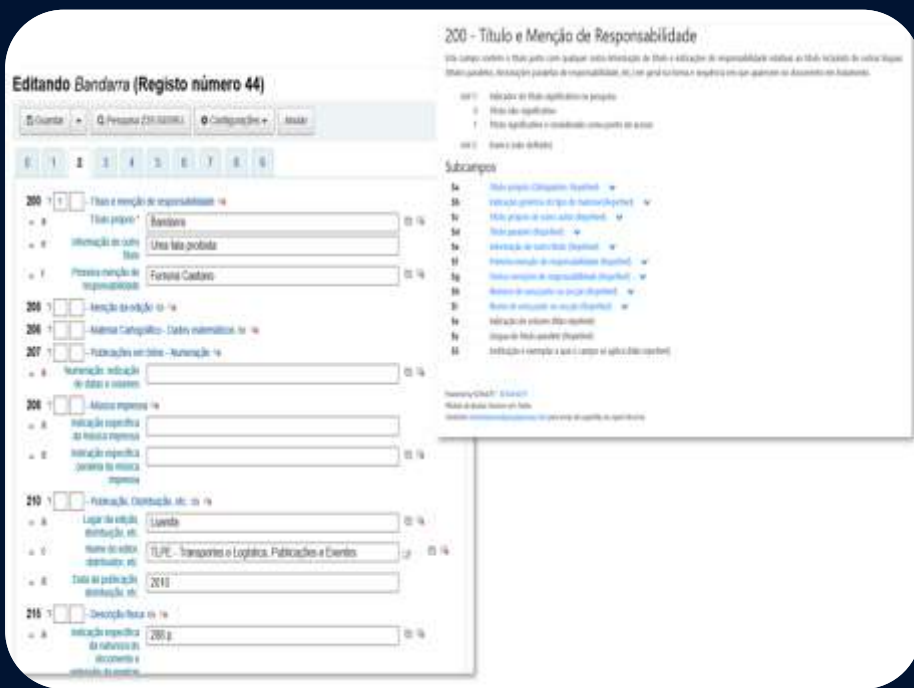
Editando Bandarra (Registo número 44)

Guardar | Pesquisa Z39.50/SRU | Configurações | Anular

0 1 2 3 4 5 6 7 8 9

200 1 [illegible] - Título e menção de responsabilidade
a Título próprio * Bandarra
e Informação de outro título Uma fala proibida
f Primeira menção de responsabilidade Fonseca Cardoso

205 - Menção da edição
206 - Material Cartográfico - Dados matemáticos
207 - Publicações em Série - Numeração
a Numeração: indicação de datas e volumes
208 - Música impressa
a Indicação específica da música impressa
d Indicação específica paralela da música impressa
210 - Publicação, Distribuição, etc.
a Lugar da edição, distribuição, etc. Luanda
c Nome do editor, distribuidor, etc. TLPE - Transportes e Logística, Publicações e Eventos
d Data de publicação, distribuição, etc. 2010
215 - Descrição física
a Indicação específica da natureza do documento e extensão da espécie 280 p.

200 - Título e Menção de Responsabilidade

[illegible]

Subcampos
$a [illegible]
$b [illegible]
$c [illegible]
$d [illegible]
$e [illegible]
$f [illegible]
$g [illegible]
$h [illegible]
$i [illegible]
$v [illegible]
$z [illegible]
$5 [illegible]

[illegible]